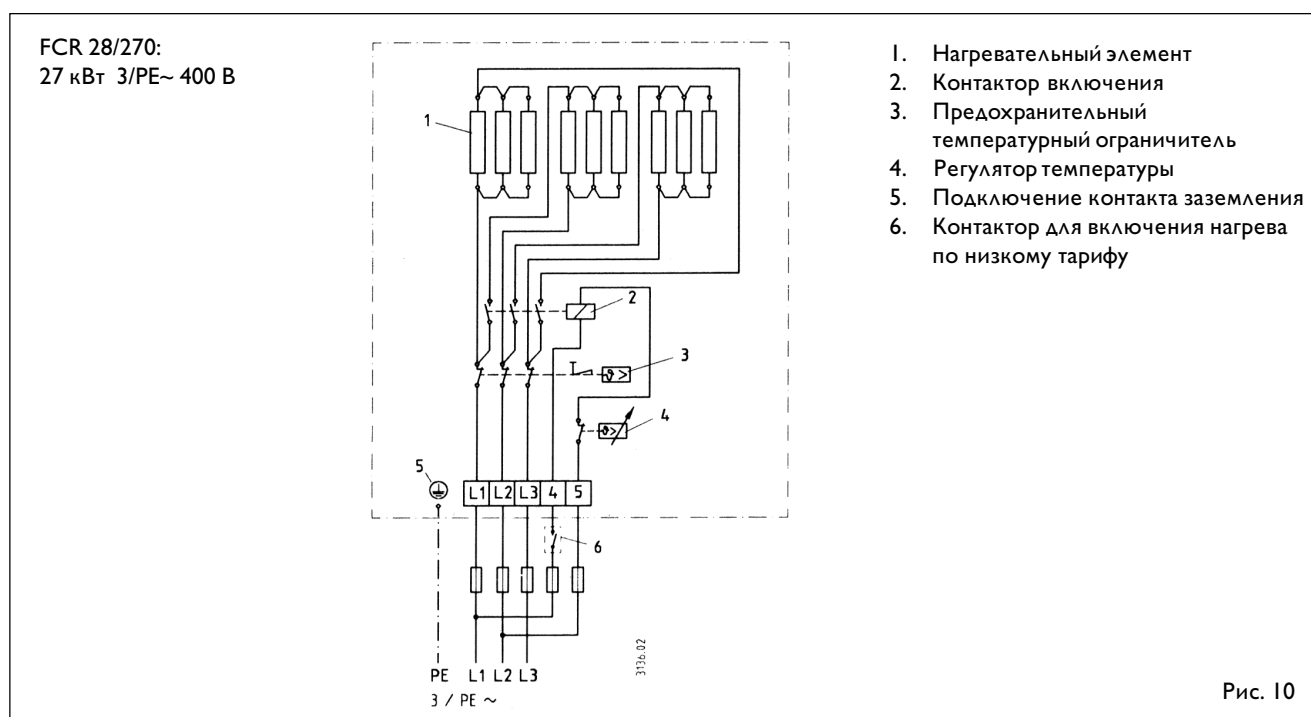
FCR 28/270:
27 кВт 3/PE~ 400 В

1
2
3
4
5
6
L1 L2 L3 4 5
PE L1 L2 L3
3 / PE ~
3136.02

1. Нагревательный элемент
2. Контактор включения
3. Предохранительный температурный ограничитель
4. Регулятор температуры
5. Подключение контакта заземления
6. Контактор для включения нагрева по низкому тарифу

Рис. 10